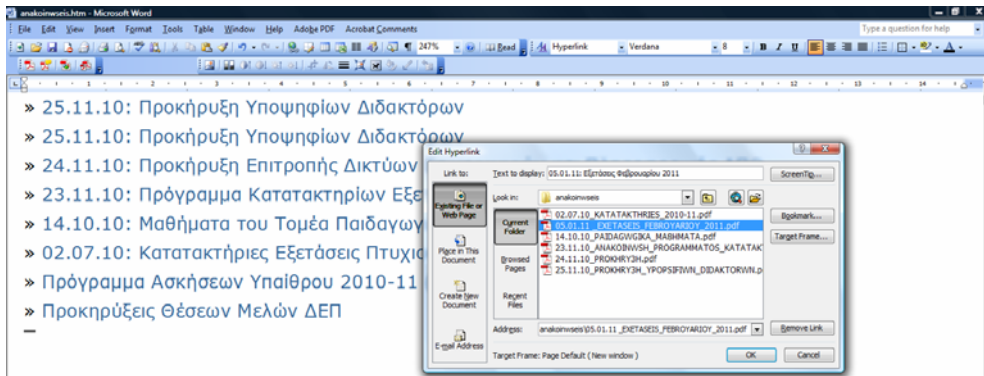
anakoinwseis.htm - Microsoft Word

File Edit View Insert Format Tools Table Window Help Adobe PDF Acrobat Comments

Type a question for help

247% Read Hyperlink Verdana 8 B I U

» 25.11.10: Προκήρυξη Υποψηφίων Διδακτόρων

» 25.11.10: Προκήρυξη Υποψηφίων Διδακτόρων

» 24.11.10: Προκήρυξη Επιτροπής Δικτύων

» 23.11.10: Πρόγραμμα Κατατακτηρίων Εξε

» 14.10.10: Μαθήματα του Τομέα Παιδαγωγ

» 02.07.10: Κατατακτήριες Εξετάσεις Πτυχιο

» Πρόγραμμα Ασκήσεων Υπαίθρου 2010-11

» Προκηρύξεις Θέσεων Μελών ΔΕΠ

Edit Hyperlink

Link to:

Text to display: 05.01.11: Εξετάσεις Φεβρουαρίου 2011

ScreenTip...

Existing File or Web Page

Look in: anakoinwseis

Current Folder

Browsed Pages

Recent Files

02.07.10_KATATAKTHRIES_2010-11.pdf
05.01.11_EXETASEIS_FEBROYARIOY_2011.pdf
14.10.10_PAIDAGWGIKA_MAQHMATA.pdf
23.11.10_ANAKOINWSH_PROGRAMMATOS_KATATAK
24.11.10_PROKHRYJH.pdf
25.11.10_PROKHRYJH_YPOPSIFIWN_DIDAKTORWN.p

Bookmark...

Target Frame...

Place in This Document

Create New Document

E-mail Address

Address: anakoinwseis\05.01.11_EXETASEIS_FEBROYARIOY_2011.pdf

Remove Link

Target Frame: Page Default (New window)

OK

Cancel